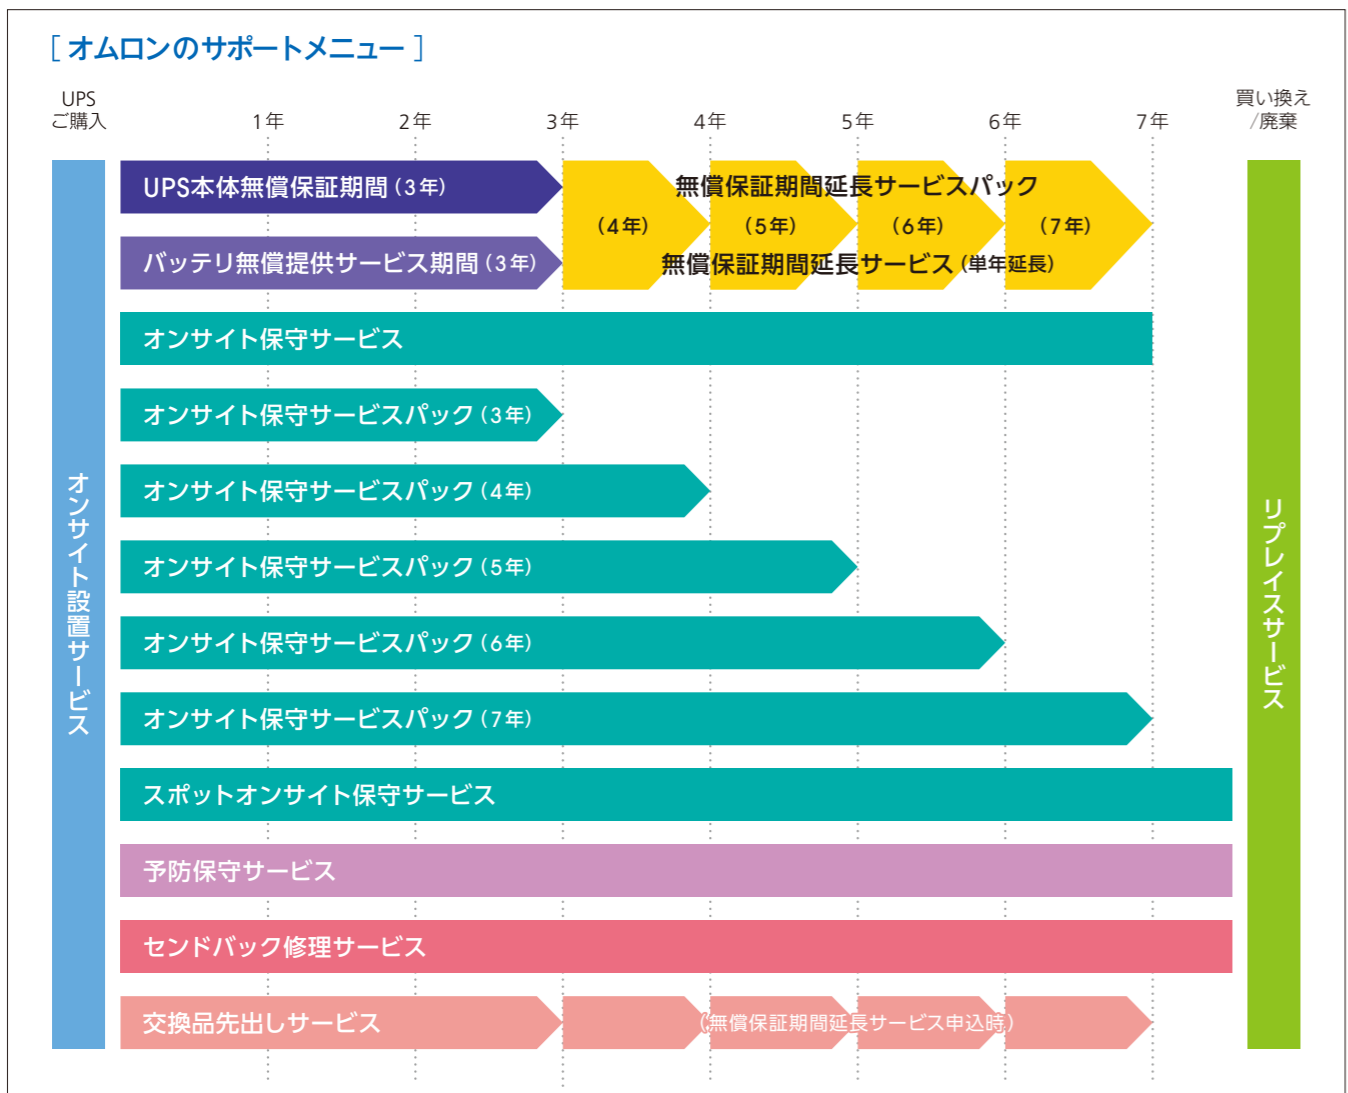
[ オムロンのサポートメニュー ]

UPS ご購入

1年 2年 3年 4年 5年 6年 7年

買い換え /廃棄

オンサイト設置サービス

UPS本体無償保証期間（3年）

バッテリ無償提供サービス期間（3年）

無償保証期間延長サービスパック

（4年） （5年） （6年） （7年）

無償保証期間延長サービス（単年延長）

オンサイト保守サービス

オンサイト保守サービスパック（3年）

オンサイト保守サービスパック（4年）

オンサイト保守サービスパック（5年）

オンサイト保守サービスパック（6年）

オンサイト保守サービスパック（7年）

スポットオンサイト保守サービス

予防保守サービス

センドバック修理サービス

交換品先出しサービス

（無償保証期間延長サービス申込時）

リプレイスサービス